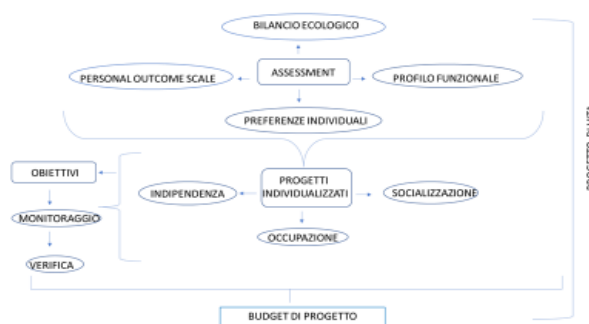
BILANCIO ECOLOGICO

PERSONAL OUTCOME SCALE

ASSESSMENT

PROFILO FUNZIONALE

PREFERENZE INDIVIDUALI

OBIETTIVI

MONITORAGGIO

VERIFICA

INDIPENDENZA

PROGETTI INDIVIDUALIZZATI

SOCIALIZZAZIONE

OCCUPAZIONE

BUDGET DI PROGETTO

PROGETTO DI VITA